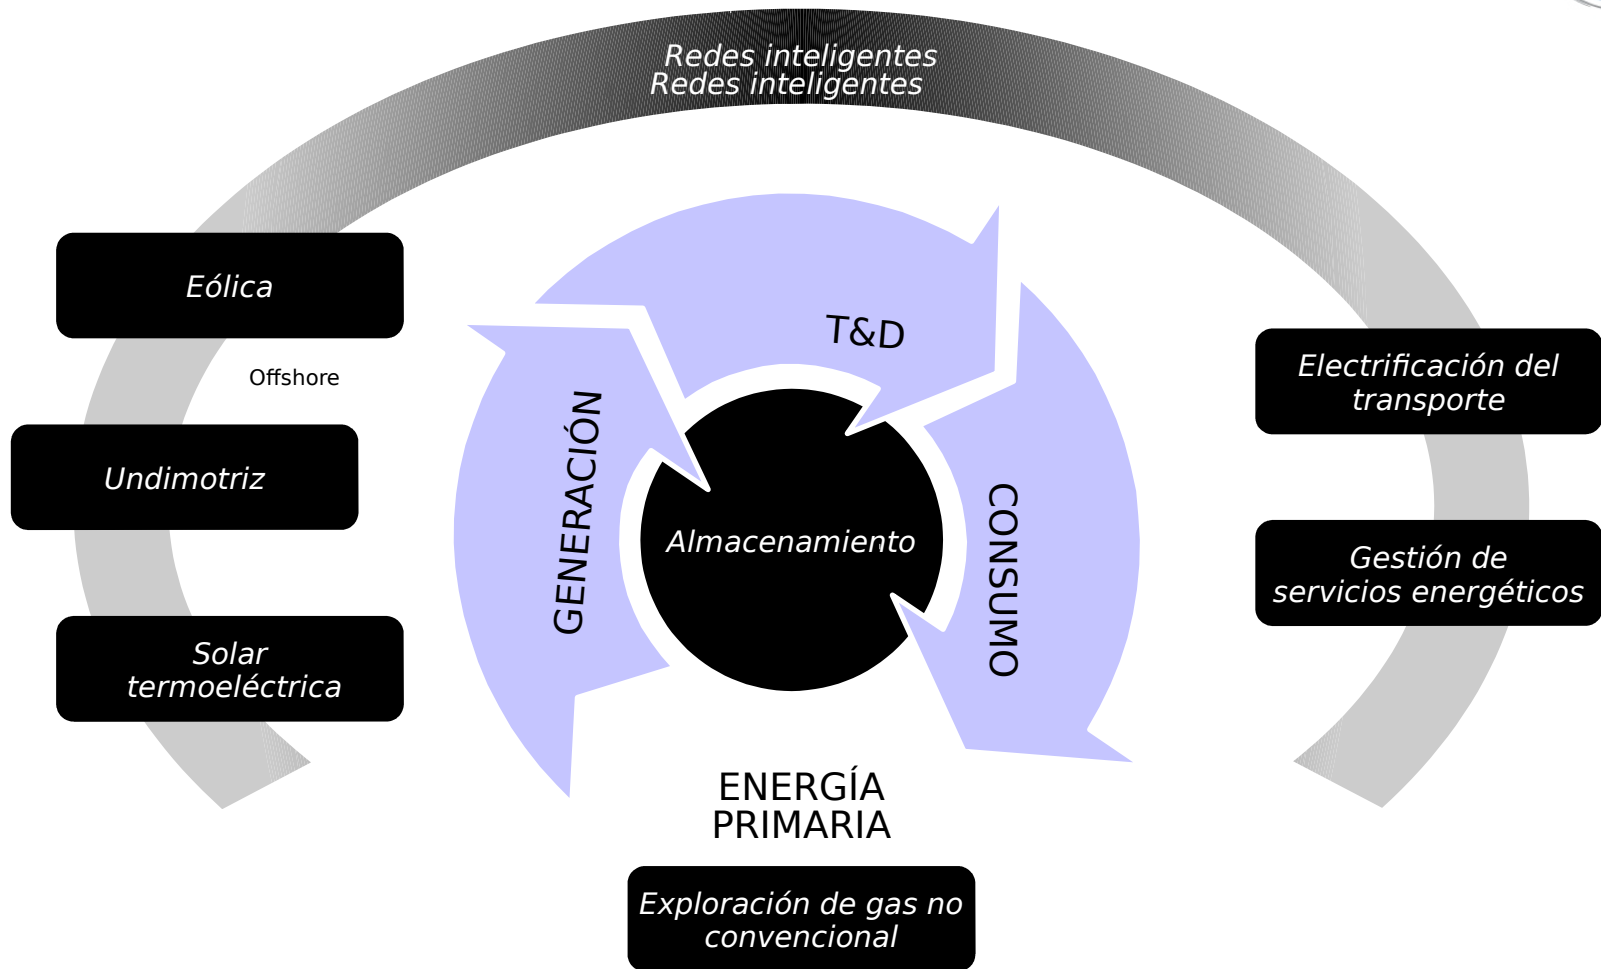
Redes inteligentes
Redes inteligentes

Eólica

Offshore

Undimotriz

Solar termoeléctrica

T&D

GENERACIÓN

Almacenamiento

CONSUMO

Electrificación del transporte

Gestión de servicios energéticos

ENERGÍA PRIMARIA

Exploración de gas no convencional